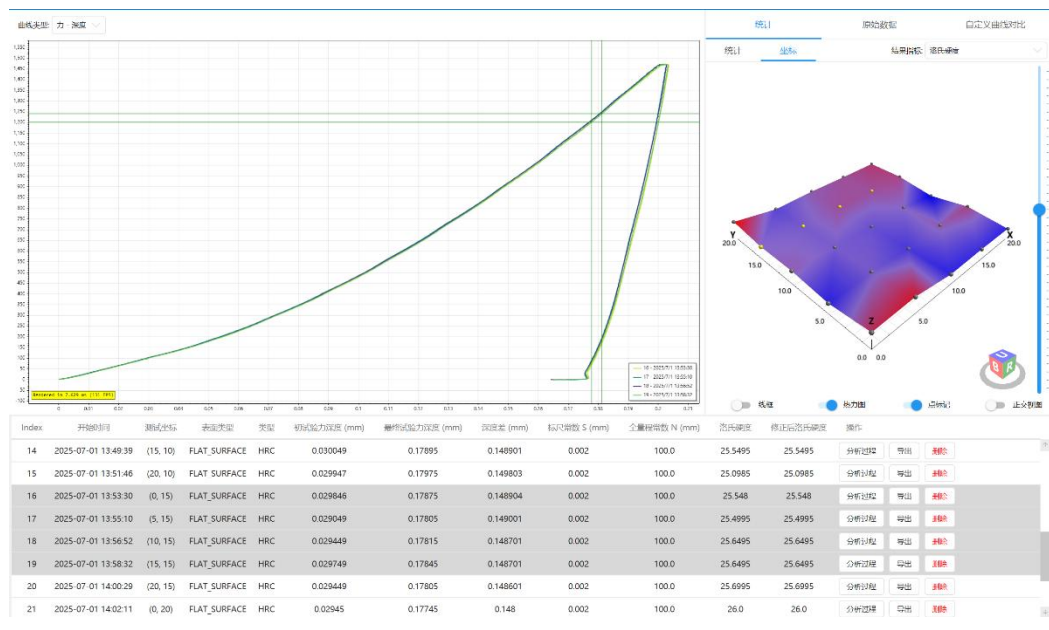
曲线类型: 力 - 深度

统计 原始数据 自定义曲线对比

统计 坐标 结果指标: 洛氏硬度

1,500
1,450
1,400
1,350
1,300
1,250
1,200
1,150
1,100
1,050
1,000
950
900
850
800
750
700
650
600
550
500
450
400
350
300
250
200
150
100
50
0
-50
-100

0 0.01 0.02 0.03 0.04 0.05 0.06 0.07 0.08 0.09 0.1 0.11 0.12 0.13 0.14 0.15 0.16 0.17 0.18 0.19 0.2 0.21

16 - 2025/7/1 13:53:30
17 - 2025/7/1 13:55:10
18 - 2025/7/1 13:56:52
19 - 2025/7/1 13:58:32

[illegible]

Y
20.0
15.0
10.0
5.0
0.0
Z
0.0
5.0
10.0
15.0
X
20.0

线框 热力图 点标记 正交视图

| Index | 开始时间 | 测试坐标 | 表面类型 | 类型 | 初试验力深度 (mm) | 最终试验力深度 (mm) | 深度差 (mm) | 标尺常数 S (mm) | 全量程常数 N (mm) | 洛氏硬度 | 修正后洛氏硬度 | 操作 | | |
|---|---|---|---|---|---|---|---|---|---|---|---|---|---|---|
| 14 | 2025-07-01 13:49:39 | (15, 10) | FLAT_SURFACE | HRC | 0.030049 | 0.17895 | 0.148901 | 0.002 | 100.0 | 25.5495 | 25.5495 | 分析过程 | 导出 | 删除 |
| 15 | 2025-07-01 13:51:46 | (20, 10) | FLAT_SURFACE | HRC | 0.029947 | 0.17975 | 0.149803 | 0.002 | 100.0 | 25.0985 | 25.0985 | 分析过程 | 导出 | 删除 |
| 16 | 2025-07-01 13:53:30 | (0, 15) | FLAT_SURFACE | HRC | 0.029846 | 0.17875 | 0.148904 | 0.002 | 100.0 | 25.548 | 25.548 | 分析过程 | 导出 | 删除 |
| 17 | 2025-07-01 13:55:10 | (5, 15) | FLAT_SURFACE | HRC | 0.029049 | 0.17805 | 0.149001 | 0.002 | 100.0 | 25.4995 | 25.4995 | 分析过程 | 导出 | 删除 |
| 18 | 2025-07-01 13:56:52 | (10, 15) | FLAT_SURFACE | HRC | 0.029449 | 0.17815 | 0.148701 | 0.002 | 100.0 | 25.6495 | 25.6495 | 分析过程 | 导出 | 删除 |
| 19 | 2025-07-01 13:58:32 | (15, 15) | FLAT_SURFACE | HRC | 0.029749 | 0.17845 | 0.148701 | 0.002 | 100.0 | 25.6495 | 25.6495 | 分析过程 | 导出 | 删除 |
| 20 | 2025-07-01 14:00:29 | (20, 15) | FLAT_SURFACE | HRC | 0.029449 | 0.17805 | 0.148601 | 0.002 | 100.0 | 25.6995 | 25.6995 | 分析过程 | 导出 | 删除 |
| 21 | 2025-07-01 14:02:11 | (0, 20) | FLAT_SURFACE | HRC | 0.02945 | 0.17745 | 0.148 | 0.002 | 100.0 | 26.0 | 26.0 | 分析过程 | 导出 | 删除 |